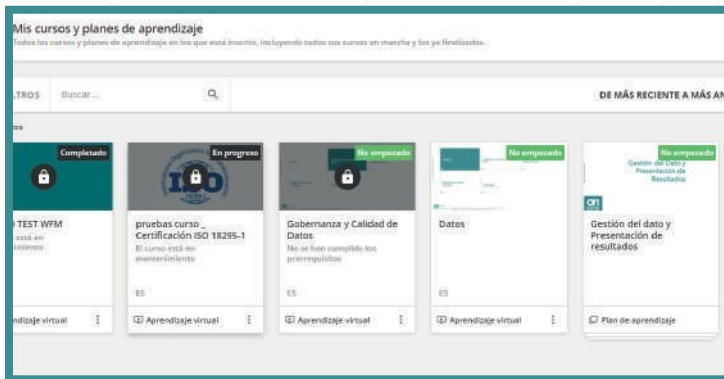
Mis cursos y planes de aprendizaje
Todos los cursos y planes de aprendizaje en los que está inscrito, incluyendo todos sus cursos en marcha y los ya finalizados.

LTROS Buscar...

DE MÁS RECIENTE A MÁS AN

Completado
TEST WFM
está en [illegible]
ndizaje virtual

En progreso
ISO
pruebas curso _ Certificación ISO 18295-1
El curso está en mantenimiento
ES
Aprendizaje virtual

No empezado
Gobernanza y Calidad de Datos
No se han cumplido los prerrequisitos
ES
Aprendizaje virtual

No empezado
Datos
ES
Aprendizaje virtual

No empezado
Gestión del Dato y Presentación de Resultados
on
Gestión del dato y Presentación de resultados
Plan de aprendizaje